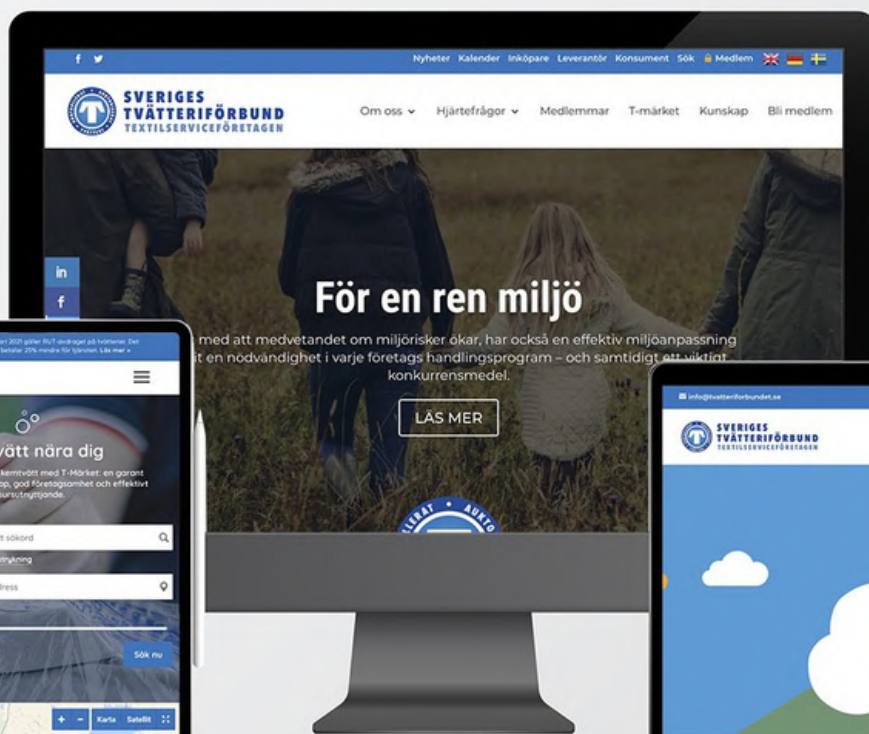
f

Nyheter Kalender Inköpare Leverantör Konsument Sök Medlem

SVERIGES TVÄTTERIFÖRBUND TEXTILSERVICEFÖRETAGEN

Om oss Hjärtefrågor Medlemmar T-märket Kunskap Bli medlem

in
f

För en ren miljö

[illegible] med att medvetandet om miljörisker ökar, har också en effektiv miljöanpassning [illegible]it en nödvändighet i varje företags handlingsprogram – och samtidigt ett viktigt konkurrensmedel.

LÄS MER

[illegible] 2021 gäller RUT avdraget på tvätteriet. Det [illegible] betalar 25% mindre för tjänsten. Läs mer »

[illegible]vätt nära dig

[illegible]kemtvätt med T-Märket: en garant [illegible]ap, god företagsamhet och effektivt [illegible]ursutnyttjande.

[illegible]t sökord

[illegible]trykning

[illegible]dress

Sök nu

Karta Satellit

info@tvatteriforbundet.se

SVERIGES TVÄTTERIFÖRBUND TEXTILSERVICEFÖRETAGEN